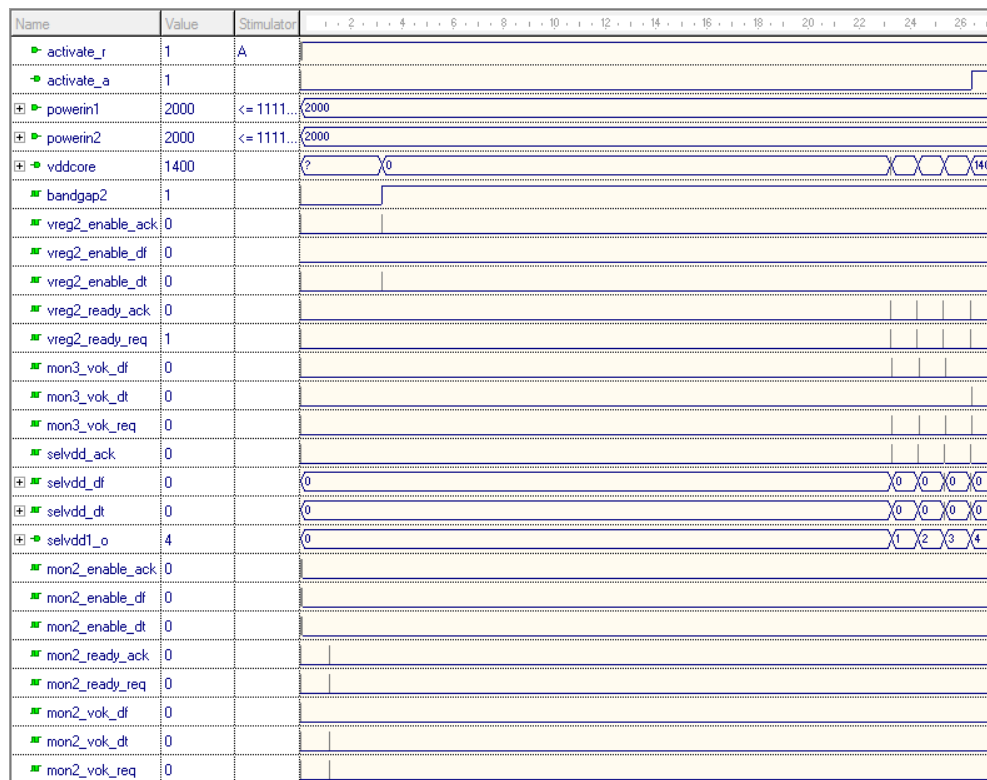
| Name | Value | Stimulator |
|---|---|---|
| activate_r | 1 | A |
| activate_a | 1 | |
| powerin1 | 2000 | <= 1111... |
| powerin2 | 2000 | <= 1111... |
| vddcore | 1400 | |
| bandgap2 | 1 | |
| vreg2_enable_ack | 0 | |
| vreg2_enable_df | 0 | |
| vreg2_enable_dt | 0 | |
| vreg2_ready_ack | 0 | |
| vreg2_ready_req | 1 | |
| mon3_vok_df | 0 | |
| mon3_vok_dt | 0 | |
| mon3_vok_req | 0 | |
| selvdd_ack | 0 | |
| selvdd_df | 0 | |
| selvdd_dt | 0 | |
| selvdd1_o | 4 | |
| mon2_enable_ack | 0 | |
| mon2_enable_df | 0 | |
| mon2_enable_dt | 0 | |
| mon2_ready_ack | 0 | |
| mon2_ready_req | 0 | |
| mon2_vok_df | 0 | |
| mon2_vok_dt | 0 | |
| mon2_vok_req | 0 | |

2 4 6 8 10 12 14 16 18 20 22 24 26

2000

2000

? 0 140

0 0 0 0 0

0 0 0 0 0

0 1 2 3 4